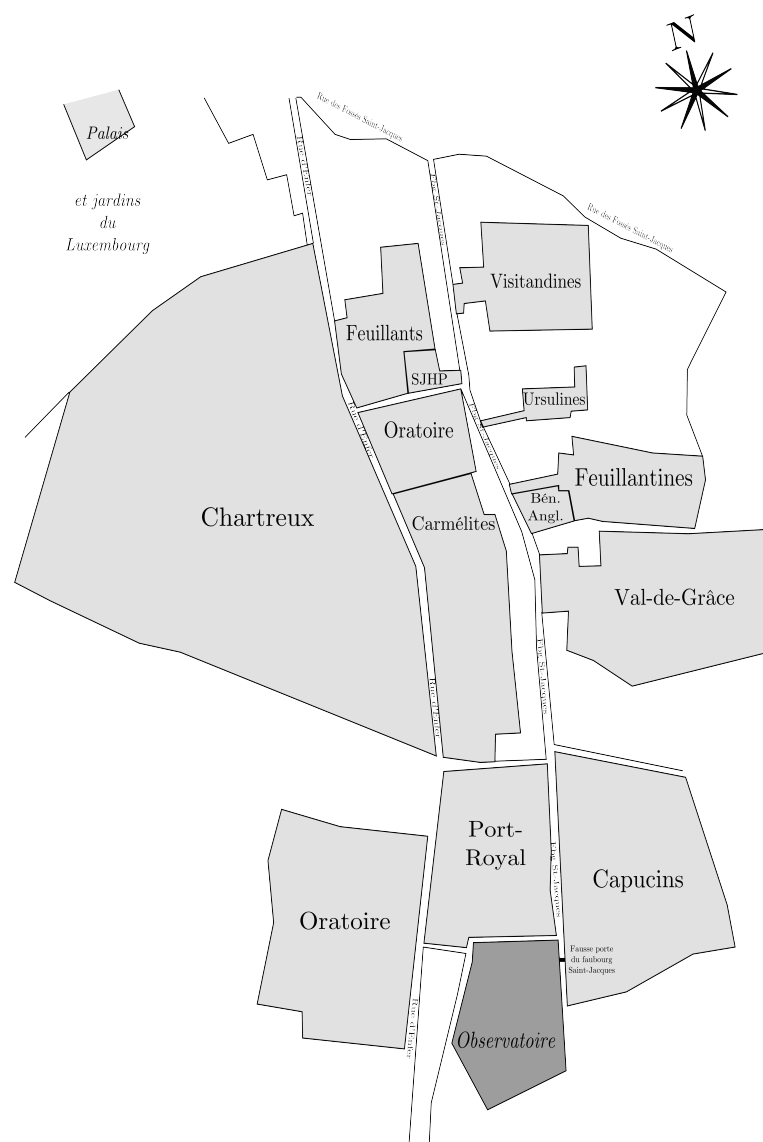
N

Palais

et jardins du Luxembourg

Rue des Fossés Saint-Jacques

Rue des Fossés Saint-Jacques

Rue d'Enfer

Rue St Jacques

Visitandines

Feuillants

SJHP

Ursulines

Oratoire

Feuillantines

Bén. Angl.

Chartreux

Carmélites

Val-de-Grâce

Rue d'Enfer

Rue St Jacques

Rue d'Enfer

Port-Royal

Capucins

Rue St Jacques

Oratoire

Fausse porte du faubourg Saint-Jacques

Rue d'Enfer

Observatoire